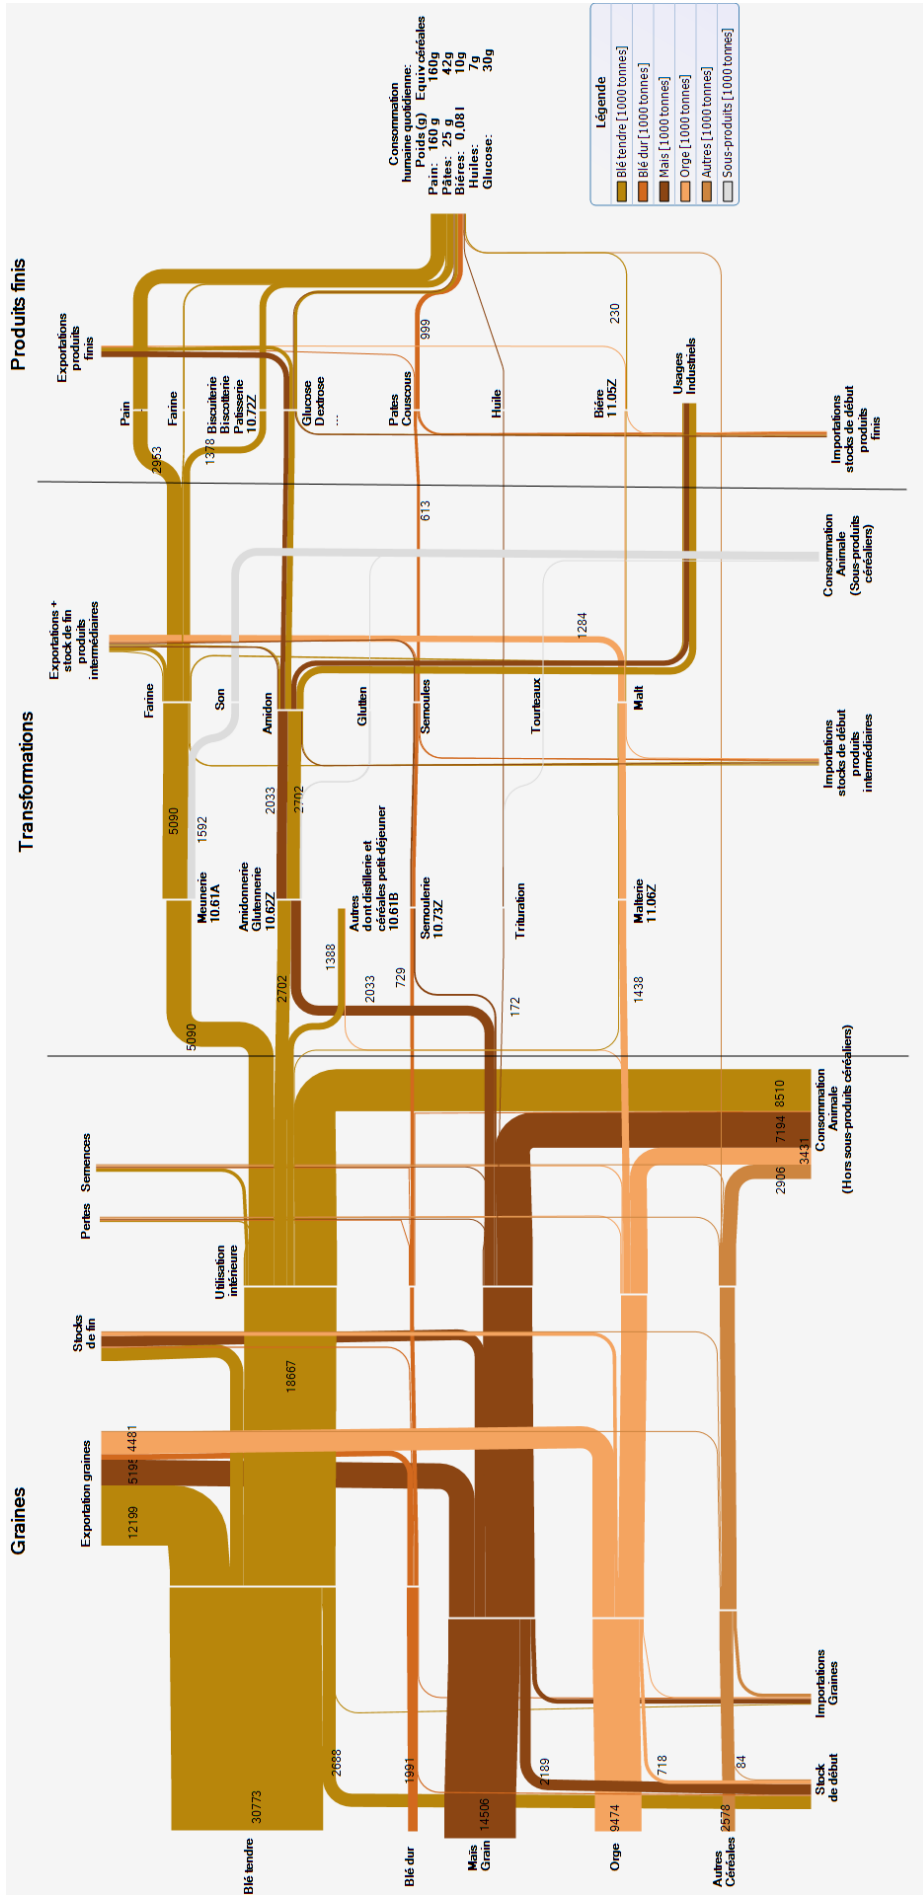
Graines

Transformations

Produits finis

Légende
Blé tendre [1000 tonnes]
Blé dur [1000 tonnes]
Maïs [1000 tonnes]
Orge [1000 tonnes]
Autres [1000 tonnes]
Sous-produits [1000 tonnes]

Consommation humaine quotidienne:
Poids (g) Equiv céréales
Pain: 160 g 160g
Pâtes: 25 g 42g
Bières: 0.08 l 10g
Huiles: 7g
Glucose: 30g

Blé tendre
30773
Blé dur
1991
Maïs Grain
14506
Orge
9474
Autres Céréales
2578

Stock de début
2688
2189
718
84

Importations Graines

Exportation graines
12199
5195
4481

Stocks de fin

Utilisation intérieure
18667

Pertes

Semences

Consommation Animale (Hors sous-produits céréaliers)
8510
7194
3431
2906

5090
2702
1388
2033
729
172
1438

Meunerie 10.61A
Amidonnerie Glutennerie 10.62Z
Autres dont distillerie et céréales petit-déjeuner 10.61B
Semoulerie 10.73Z
Trituration
Malterie 11.06Z

5090
1592
2033
2702

Farine
Son
Amidon
Gluten
Semoules
Tourteaux
Malt

Exportations + stock de fin produits intermédiaires

Importations stocks de début produits intermédiaires

Consommation Animale (Sous-produits céréaliers)

1284
613

Exportations produits finis

Pain
Farine
Biscuiterie Biscotterie Patisserie 10.72Z
Glucose Dextrose ...
Pates Couscous
Huile
Bière 11.05Z
Usages Industriels

2953
1378
999
230

Importations stocks de début produits finis